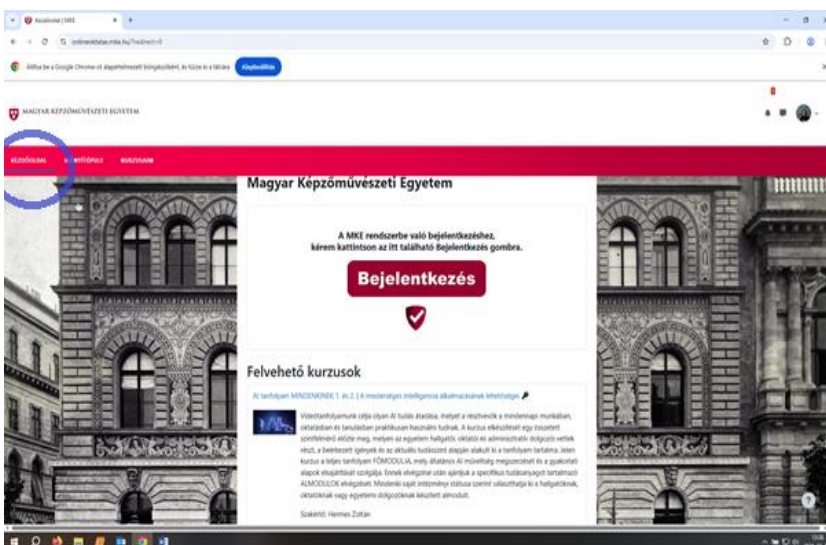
Kezdőoldal | MKE

onlineoktatas.mke.hu/?redirect=0

Állítsa be a Google Chrome-ot alapértelmezett böngészőként, és fűzze ki a tálcára Alapértelmezés

MAGYAR KÉPZŐMŰVÉSZETI EGYETEM

KEZDŐOLDAL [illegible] KURZUSAIM

Magyar Képzőművészeti Egyetem

A MKE rendszerbe való bejelentkezéshez, kérem kattintson az itt található Bejelentkezés gombra.

Bejelentkezés

Felvehető kurzusok

AI tanfolyam MINDENKINEK 1. és 2. | A mesterséges intelligencia alkalmazásának lehetőségei

Videótanfolyamunk célja olyan AI tudás átadása, melyet a résztvevők a mindennapi munkában, oktatásban és tanulásban praktikusan használni tudnak. A kurzus elkészítését egy összetett szintfelmérő előzte meg, melyen az egyetem hallgatói, oktatói és adminisztratív dolgozói vettek részt, a beérkezett igények és az aktuális tudásszint alapján alakult ki a tanfolyam tartalma. Jelen kurzus a teljes tanfolyam FŐMODULJA, mely általános AI műveltség megszerzését és a gyakorlati alapok elsajátítását szolgálja. Ennek elvégzése után ajánljuk a specifikus tudásanyagot tartalmazó ALMODULOK elvégzését. Mindenki saját intézményi státusa szerint választhatja ki a hallgatóknak, oktatóknak vagy egyetemi dolgozóknak készített almodult.

Szakértő: Hermes Zoltán